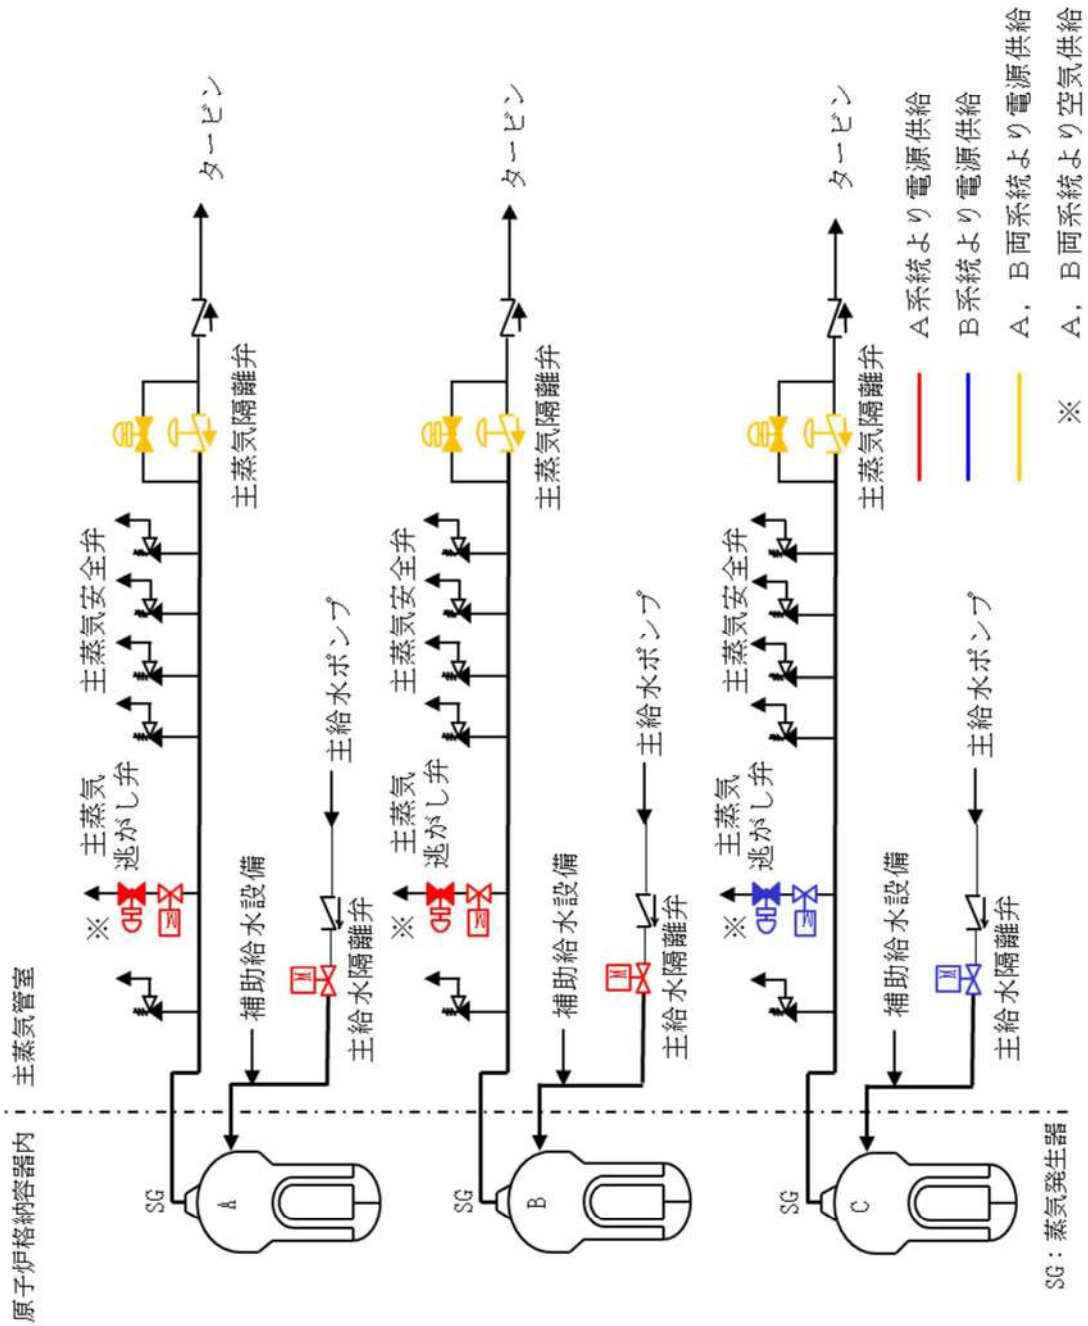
原子炉格納容器内

主蒸気管室

SG
A

SG
B

SG
C

タービン

主蒸気隔離弁

主蒸気安全弁

主蒸気
逃がし弁

※

補助給水設備

主給水ポンプ

主給水隔離弁

M

タービン

主蒸気隔離弁

主蒸気安全弁

主蒸気
逃がし弁

※

補助給水設備

主給水ポンプ

主給水隔離弁

M

タービン

主蒸気隔離弁

主蒸気安全弁

主蒸気
逃がし弁

※

補助給水設備

主給水ポンプ

主給水隔離弁

M

A系統より電源供給

B系統より電源供給

A，B両系統より電源供給

※　A，B両系統より空気供給

SG：蒸気発生器